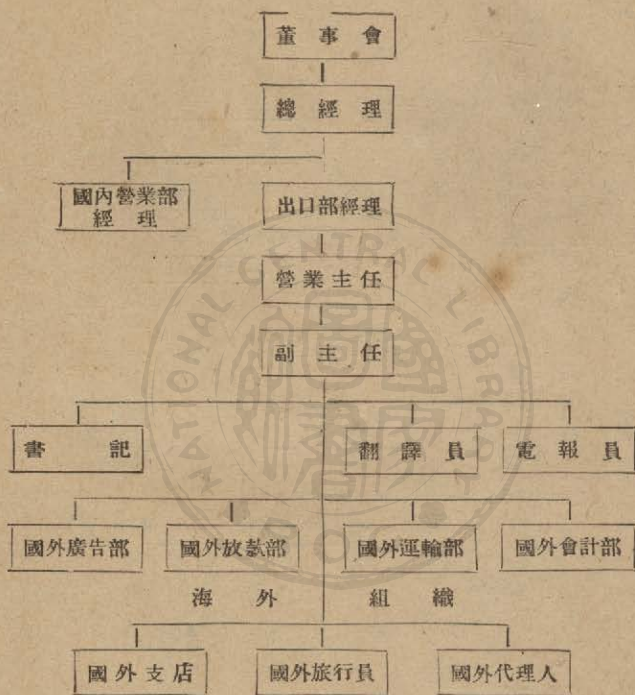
董事會

總經理

國內營業部經理

出口部經理

營業主任

副主任

書記

翻譯員

電報員

國外廣告部

國外放款部

國外運輸部

國外會計部

海外 組織

國外支店

國外旅行員

國外代理人

NATIONAL CENTRAL LIBRARY